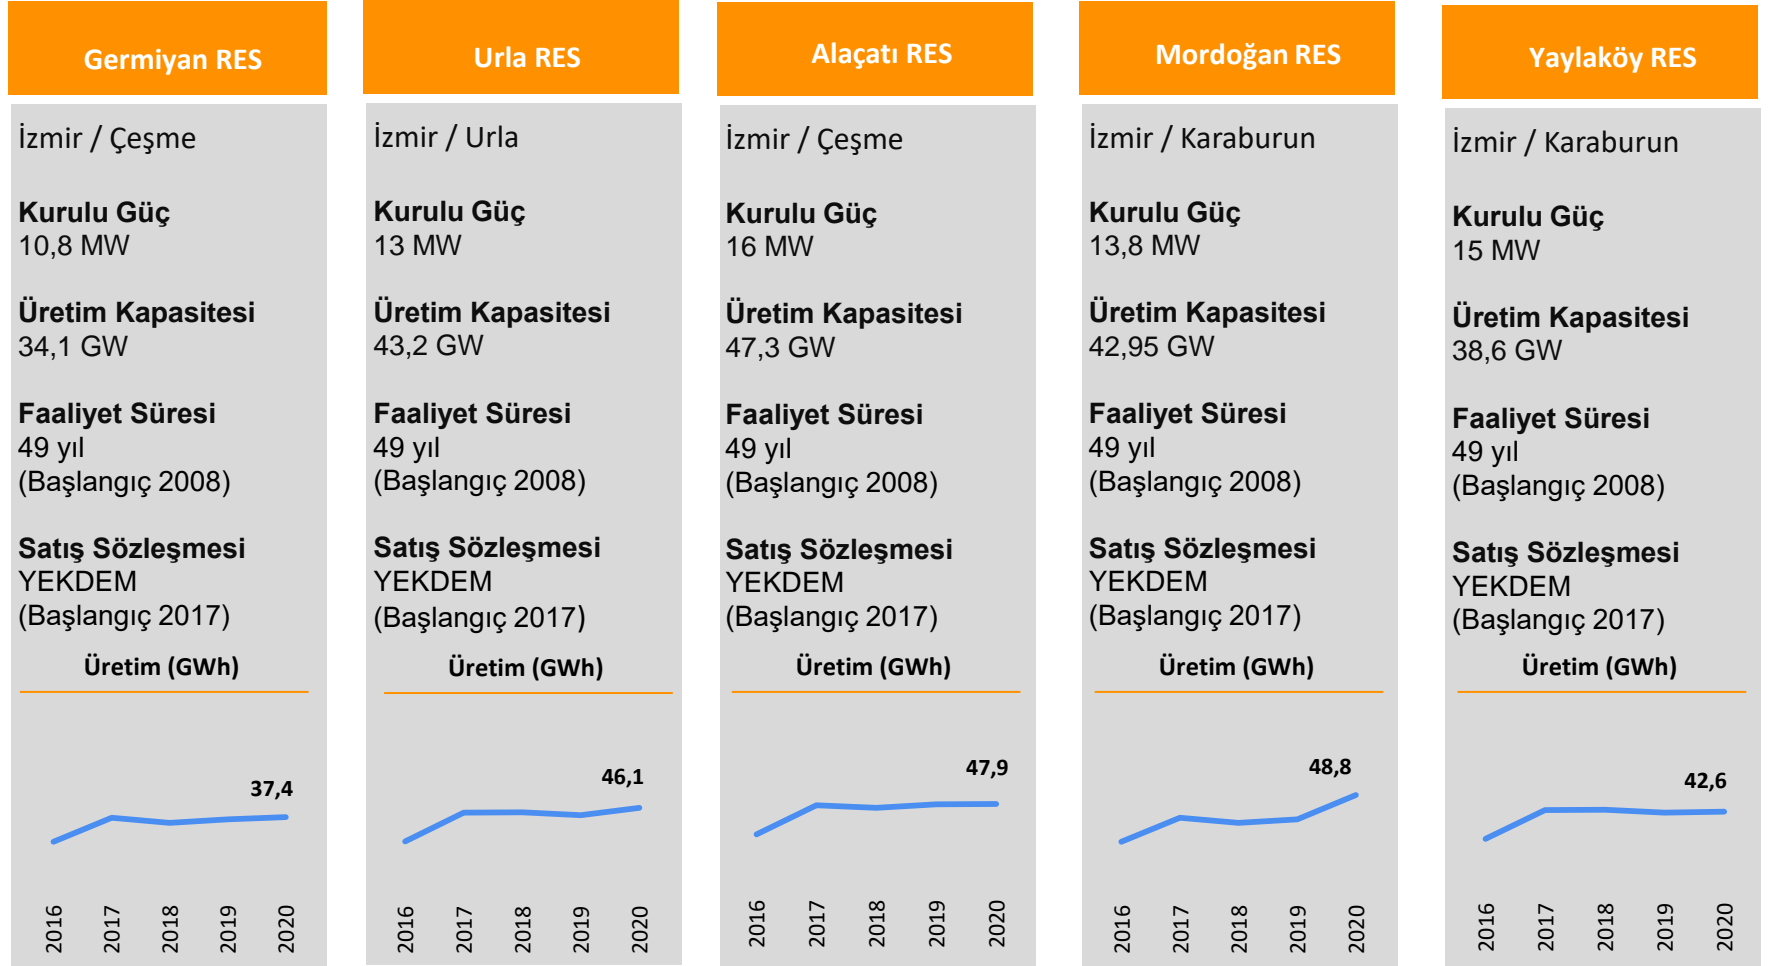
Germiyan RES

İzmir / Çeşme

Kurulu Güç
10,8 MW

Üretim Kapasitesi
34,1 GW

Faaliyet Süresi
49 yıl
(Başlangıç 2008)

Satış Sözleşmesi
YEKDEM
(Başlangıç 2017)

Üretim (GWh)

37,4

2016 2017 2018 2019 2020

Urla RES

İzmir / Urla

Kurulu Güç
13 MW

Üretim Kapasitesi
43,2 GW

Faaliyet Süresi
49 yıl
(Başlangıç 2008)

Satış Sözleşmesi
YEKDEM
(Başlangıç 2017)

Üretim (GWh)

46,1

2016 2017 2018 2019 2020

Alaçatı RES

İzmir / Çeşme

Kurulu Güç
16 MW

Üretim Kapasitesi
47,3 GW

Faaliyet Süresi
49 yıl
(Başlangıç 2008)

Satış Sözleşmesi
YEKDEM
(Başlangıç 2017)

Üretim (GWh)

47,9

2016 2017 2018 2019 2020

Mordoğan RES

İzmir / Karaburun

Kurulu Güç
13,8 MW

Üretim Kapasitesi
42,95 GW

Faaliyet Süresi
49 yıl
(Başlangıç 2008)

Satış Sözleşmesi
YEKDEM
(Başlangıç 2017)

Üretim (GWh)

48,8

2016 2017 2018 2019 2020

Yaylaköy RES

İzmir / Karaburun

Kurulu Güç
15 MW

Üretim Kapasitesi
38,6 GW

Faaliyet Süresi
49 yıl
(Başlangıç 2008)

Satış Sözleşmesi
YEKDEM
(Başlangıç 2017)

Üretim (GWh)

42,6

2016 2017 2018 2019 2020